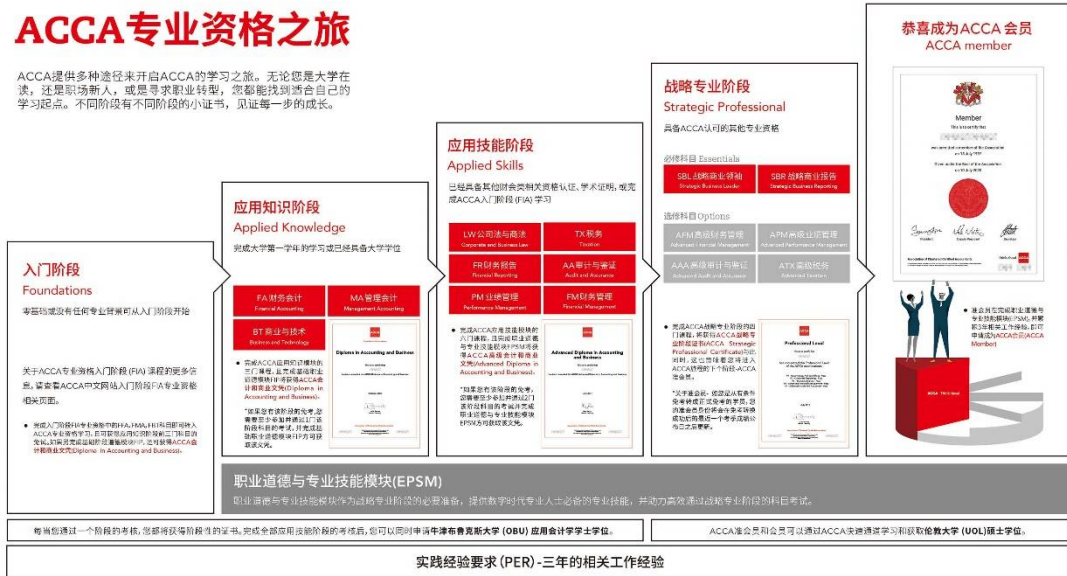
ACCA专业资格之旅

ACCA提供多种途径来开启ACCA的学习之旅。无论您是大学在读，还是职场新人，或是寻求职业转型，您都能找到适合自己的学习起点。不同阶段有不同阶段的小证书，见证每一步的成长。

入门阶段
Foundations

零基础或没有任何专业背景可从入门阶段开始

关于ACCA专业资格入门阶段(FIA)课程的更多信息，请查看ACCA中文网站入门阶段FIA专业资格相关页面。

完成入门阶段FIA专业资格中的FA1,FMA,FFA科目即可转入ACCA专业资格学习，且可豁免应用知识阶段前三门科目考试，同时完成全部应用知识阶段课程并通过考试，还可获得ACCA会计和商业文凭Diploma in Accounting and Business。

应用知识阶段
Applied Knowledge

完成大学第一学年的学习或已经具备大学学位

| FA 财务会计 Financial Accounting | MA 管理会计 Management Accounting |
|---|---|
| BT 商业与技术 Business and Technology | |

完成ACCA应用知识模块的三门课程，且完成道德和专业技能模块中将获得ACCA会计和商业文凭(Diploma in Accounting and Business)。

"如果您有资格豁免考试，需要您至少参加并通过1门该阶段的考试，并完成道德和专业技能模块中方可获得该文凭。

Diploma in Accounting and Business

应用技能阶段
Applied Skills

已经具备其他财会类相关资格认证、学术证明，或完成ACCA入门阶段(FIA)学习

| LW 公司法与商法 Corporate and Business Law | TX 税务 Taxation |
|---|---|
| FR 财务报告 Financial Reporting | AA 审计与鉴证 Audit and Assurance |
| PM 业绩管理 Performance Management | FM 财务管理 Financial Management |

完成ACCA应用技能模块的六门课程，且完成道德与专业技能模块将获得ACCA高级会计和商业文凭(Advanced Diploma in Accounting and Business)。

"如果您有资格豁免考试，您需要至少参加并通过2门该阶段科目的考试并完成职业道德与专业技能模块EPSM方可获得该文凭。

Advanced Diploma in Accounting and Business

战略专业阶段
Strategic Professional

具备ACCA认可的其他专业资格

必修科目 Essentials

| SBL 战略商业领袖 Strategic Business Leader | SBR 战略商业报告 Strategic Business Reporting |
|---|---|

选修科目 Options

| APM 高级财务管理 Advanced Financial Management | APM 高级业绩管理 Advanced Performance Management |
|---|---|
| AAA 高级审计与鉴证 Advanced Audit and Assurance | ATX 高级税务 Advanced Taxation |

完成ACCA战略专业阶段的四门课程，将获得ACCA战略专业阶段证书(ACCA Strategic Professional Certificate)。同时，这也意味着您将迈入ACCA旅程的下个阶段-ACCA准会员。

"关于准会员：您即使成功通过所有考试，未完成实践经验要求，您需要满足三年相关工作经验要求后方可申请成为ACCA会员。

Professional Level

恭喜成为ACCA 会员
ACCA member

Member

准会员在完成职业道德与专业技能模块(EPSM)，并满足3年相关工作经验，即可申请成为ACCA会员(ACCA Member)

职业道德与专业技能模块(EPSM)
职业道德与专业技能模块作为战略专业阶段的必要准备，提供数字时代专业人士必备的专业技能，并助力高效通过战略专业阶段的科目考试。

每当您通过一个阶段的考核，您都将获得阶段性的证书。完成全部应用技能阶段的考核后，您可以同时申请牛津布鲁克斯大学(OBU)应用会计学学士学位。

ACCA准会员和会员可以通过ACCA快速通道学习和获取伦敦大学(UOL)硕士学位。

实践经验要求(PER)-三年的相关工作经验